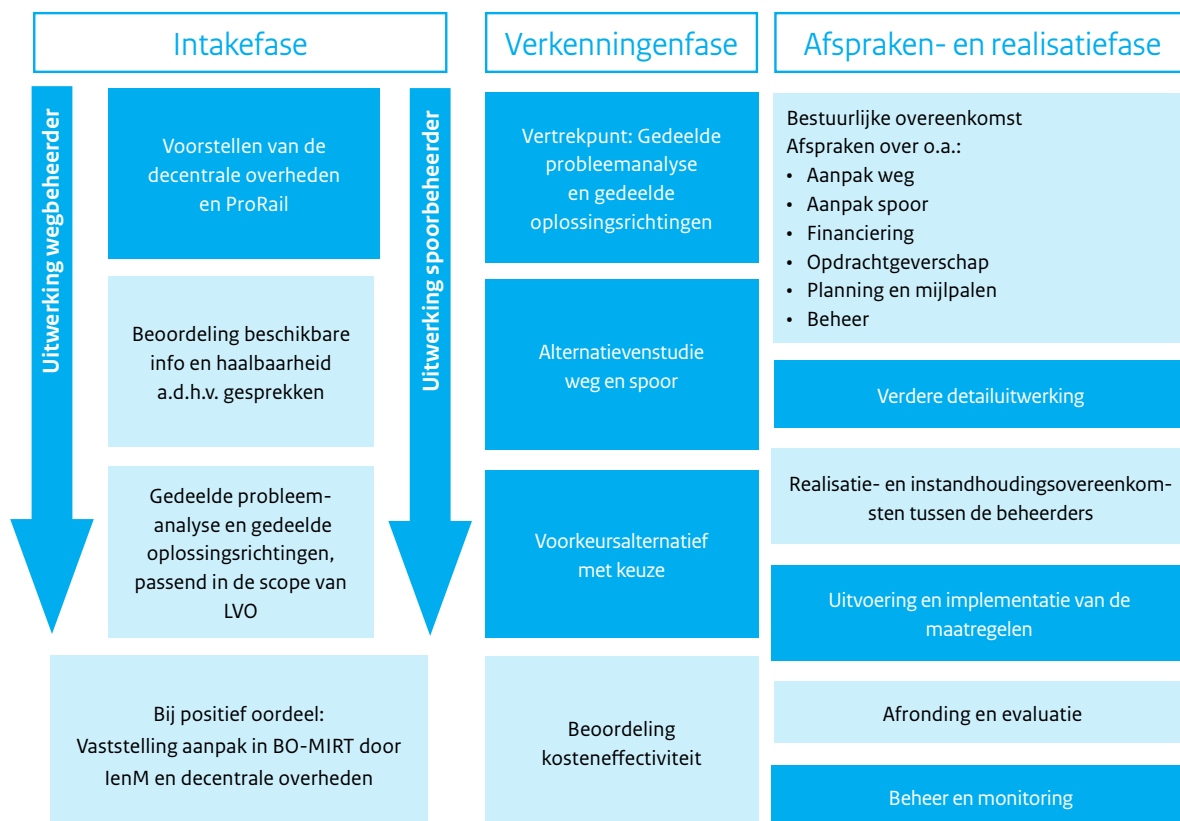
Intakefase

Verkenningenfase

Afspraken- en realisatiefase

Uitwerking wegbeheerder

Voorstellen van de decentrale overheden en ProRail

Beoordeling beschikbare info en haalbaarheid a.d.h.v. gesprekken

Gedeelde probleemanalyse en gedeelde oplossingsrichtingen, passend in de scope van LVO

Uitwerking spoorbeheerder

Bij positief oordeel: Vaststelling aanpak in BO-MIRT door IenM en decentrale overheden

Vertrekpunt: Gedeelde probleemanalyse en gedeelde oplossingsrichtingen

Alternatievenstudie weg en spoor

Voorkeursalternatief met keuze

Beoordeling kosteneffectiviteit

Bestuurlijke overeenkomst
Afspraken over o.a.:
• Aanpak weg
• Aanpak spoor
• Financiering
• Opdrachtgeverschap
• Planning en mijlpalen
• Beheer

Verdere detailuitwerking

Realisatie- en instandhoudingsovereenkomsten tussen de beheerders

Uitvoering en implementatie van de maatregelen

Afronding en evaluatie

Beheer en monitoring